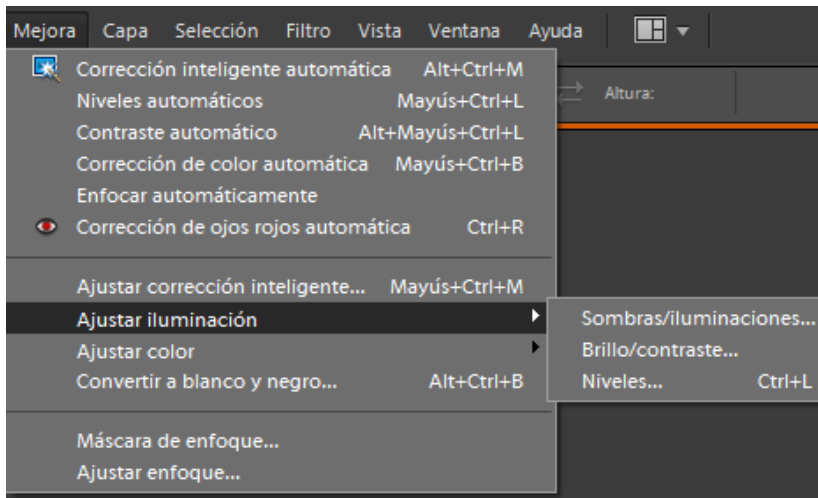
Mejora Capa Selección Filtro Vista Ventana Ayuda

Altura:

Corrección inteligente automática Alt+Ctrl+M
Niveles automáticos Mayús+Ctrl+L
Contraste automático Alt+Mayús+Ctrl+L
Corrección de color automática Mayús+Ctrl+B
Enfocar automáticamente
Corrección de ojos rojos automática Ctrl+R

Ajustar corrección inteligente... Mayús+Ctrl+M
Ajustar iluminación
Ajustar color
Convertir a blanco y negro... Alt+Ctrl+B

Máscara de enfoque...
Ajustar enfoque...

Sombras/iluminaciones...
Brillo/contraste...
Niveles... Ctrl+L